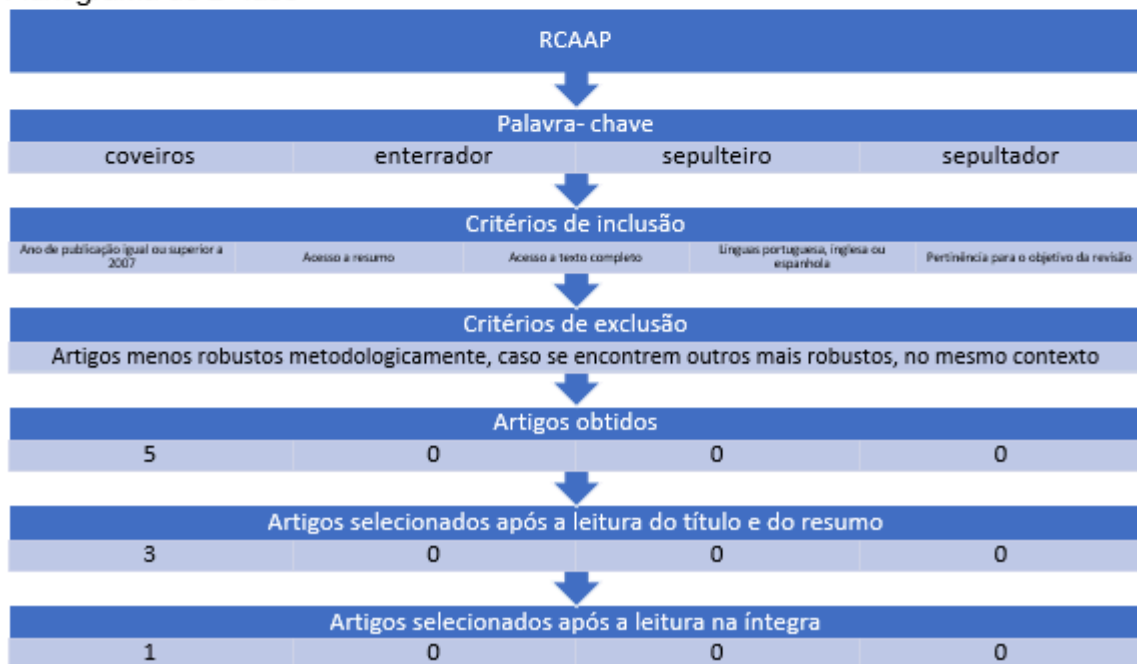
RCAAP

Palavra- chave

| coveiros | enterrador | sepulteiro | sepultador |
|---|---|---|---|

Critérios de inclusão

| Ano de publicação igual ou superior a 2007 | Acesso a resumo | Acesso a texto completo | Línguas portuguesa, inglesa ou espanhola | Pertinência para o objetivo da revisão |
|---|---|---|---|---|

Critérios de exclusão

Artigos menos robustos metodologicamente, caso se encontrem outros mais robustos, no mesmo contexto

Artigos obtidos

| 5 | 0 | 0 | 0 |
|---|---|---|---|

Artigos selecionados após a leitura do título e do resumo

| 3 | 0 | 0 | 0 |
|---|---|---|---|

Artigos selecionados após a leitura na íntegra

| 1 | 0 | 0 | 0 |
|---|---|---|---|